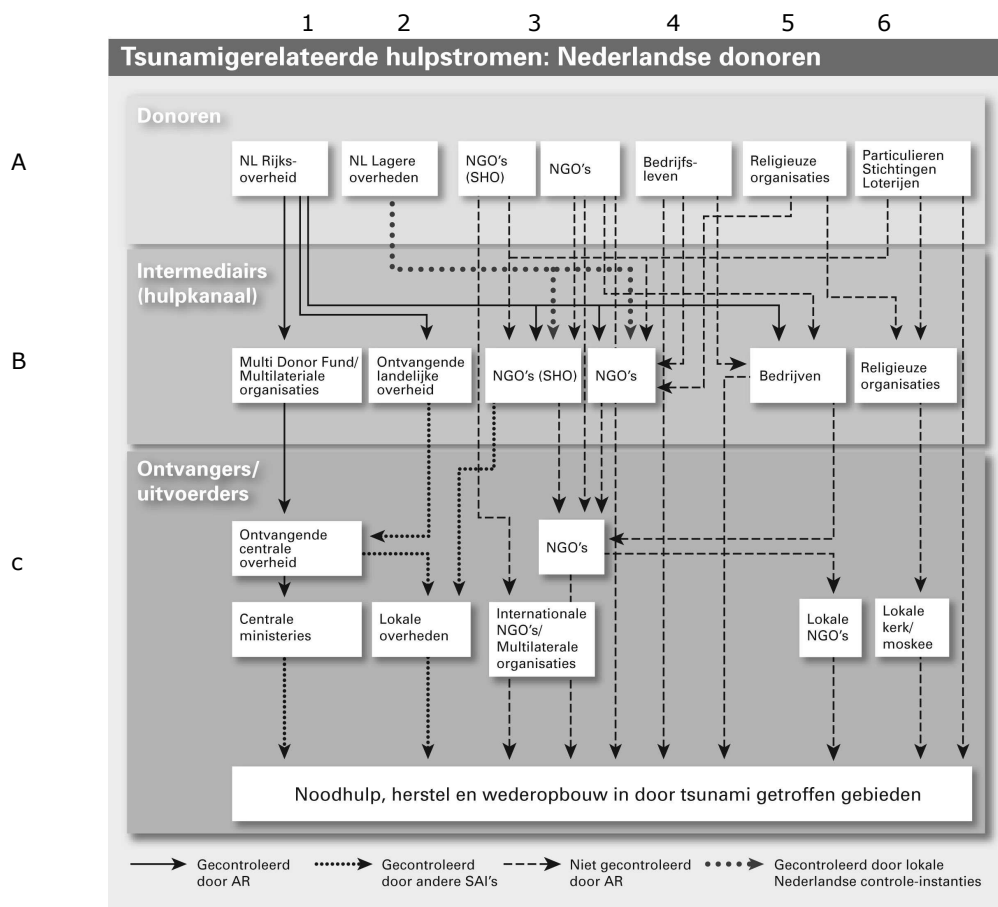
1 2 3 4 5 6

Tsunamigerelateerde hulpstromen: Nederlandse donoren

Donoren

A

NL Rijksoverheid

NL Lagere overheden

NGO's (SHO)

NGO's

Bedrijfsleven

Religieuze organisaties

Particulieren Stichtingen Loterijen

Intermediairs (hulpkanaal)

B

Multi Donor Fund/ Multilateriale organisaties

Ontvangende landelijke overheid

NGO's (SHO)

NGO's

Bedrijven

Religieuze organisaties

Ontvangers/ uitvoerders

C

Ontvangende centrale overheid

NGO's

Centrale ministeries

Lokale overheden

Internationale NGO's/ Multilaterale organisaties

Lokale NGO's

Lokale kerk/ moskee

Noodhulp, herstel en wederopbouw in door tsunami getroffen gebieden

Gecontroleerd door AR

Gecontroleerd door andere SAI's

Niet gecontroleerd door AR

Gecontroleerd door lokale Nederlandse controle-instanties